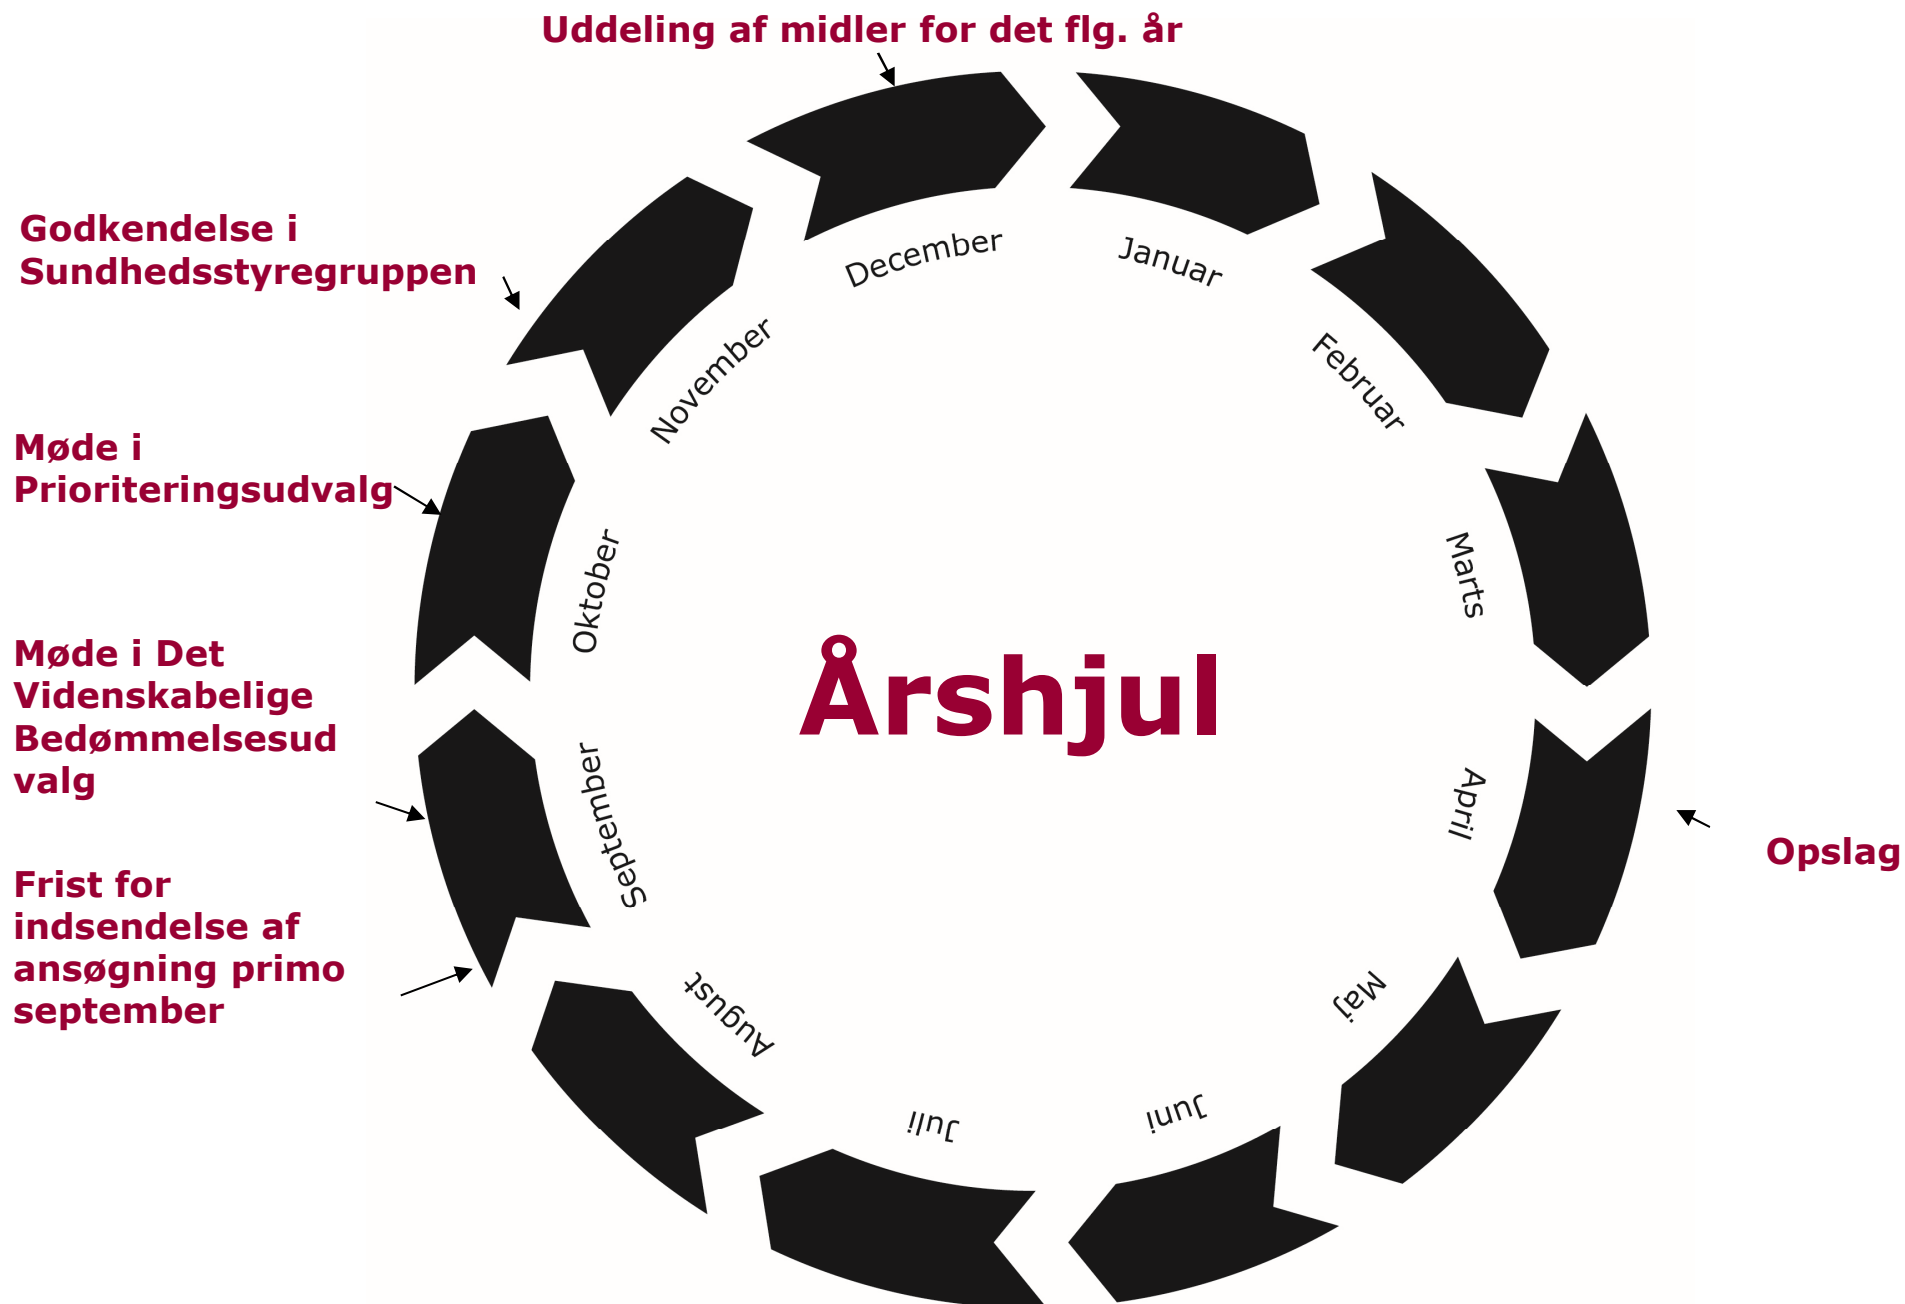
Uddeling af midler for det flg. år

Godkendelse i Sundhedsstyregruppen

Møde i Prioriteringsudvalg

Møde i Det Videnskabelige Bedømmelsesudvalg

Frist for indsendelse af ansøgning primo september

Opslag

Årshjul

December
Januar
Februar
Marts
April
Maj
Juni
Juli
August
September
Oktober
November